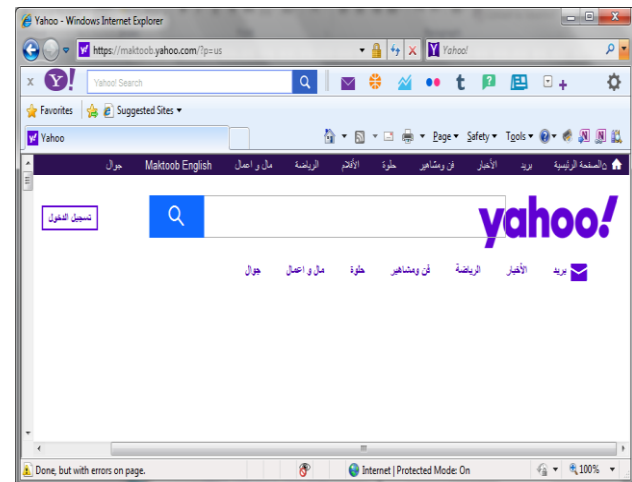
Yahoo - Windows Internet Explorer

https://maktoob.yahoo.com/?p=us

Yahoo!

Yahoo! Search

Favorites

Suggested Sites

Yahoo

Page ▾ Safety ▾ Tools ▾

الصفحة الرئيسية بريد الأخبار فن ومشاهير حلوة الأفلام الرياضة مال و اعمال Maktoob English جوال

yahoo!

تسجيل الدخول

بريد الأخبار الرياضة فن ومشاهير حلوة مال و اعمال جوال

Done, but with errors on page.

Internet | Protected Mode: On

100%